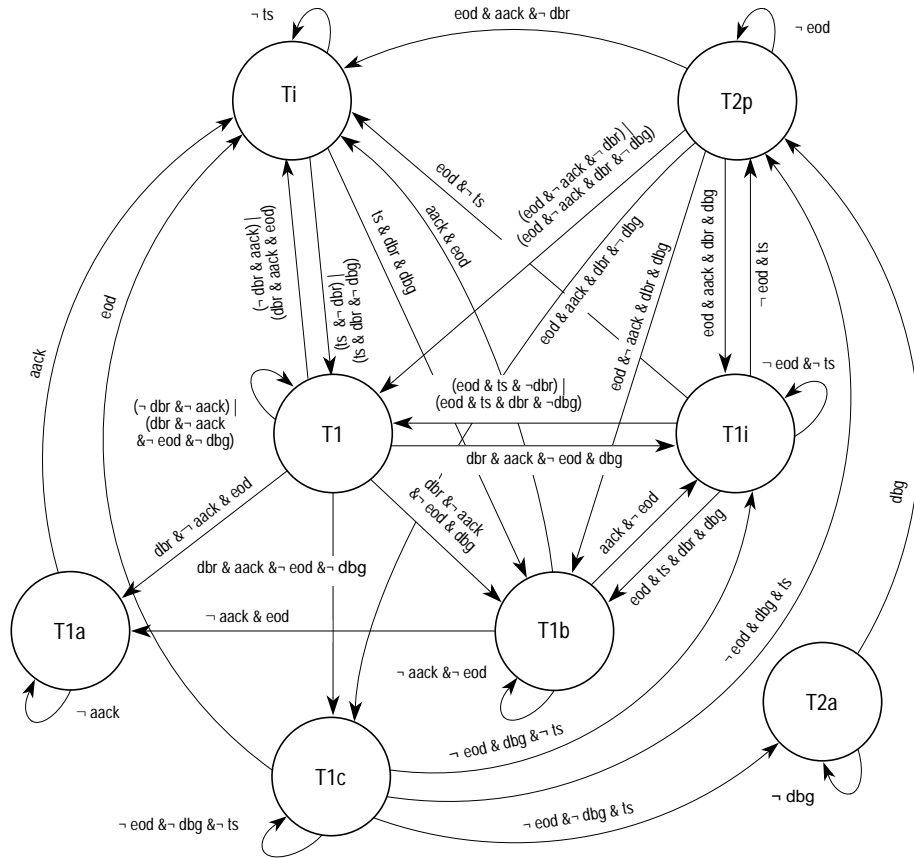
¬ ts

eod & aack &¬ dbr

¬ eod

Ti

T2p

eod &¬ ts

(eod &¬ aack &¬ dbr) |
(eod &¬ aack & dbr &¬ dbg)

(¬ dbr & aack) |
(dbr & aack & eod)

(ts &¬ dbr) |
(ts & dbr &¬ dbg)

ts & dbr & dbg

aack & eod

eod & aack & dbr &¬ dbg

eod &¬ aack & dbr & dbg

eod & aack & dbr & dbg

¬ eod & ts

¬ eod &¬ ts

aack

eod

(¬ dbr &¬ aack) |
(dbr &¬ aack
&¬ eod &¬ dbg)

T1

(eod & ts &¬dbr) |
(eod & ts & dbr &¬dbg)

T1i

dbr & aack &¬ eod & dbg

dbr &¬ aack & eod

dbr &¬ aack
&¬ eod & dbg

aack &¬ eod

eod & ts & dbr & dbg

dbr & aack &¬ eod &¬ dbg

dbg

T1a

¬ aack & eod

T1b

¬ aack &¬ eod

¬ eod & dbg & ts

¬ aack

T2a

¬ eod & dbg &¬ ts

T1c

¬ dbg

¬ eod &¬ dbg &¬ ts

¬ eod &¬ dbg & ts